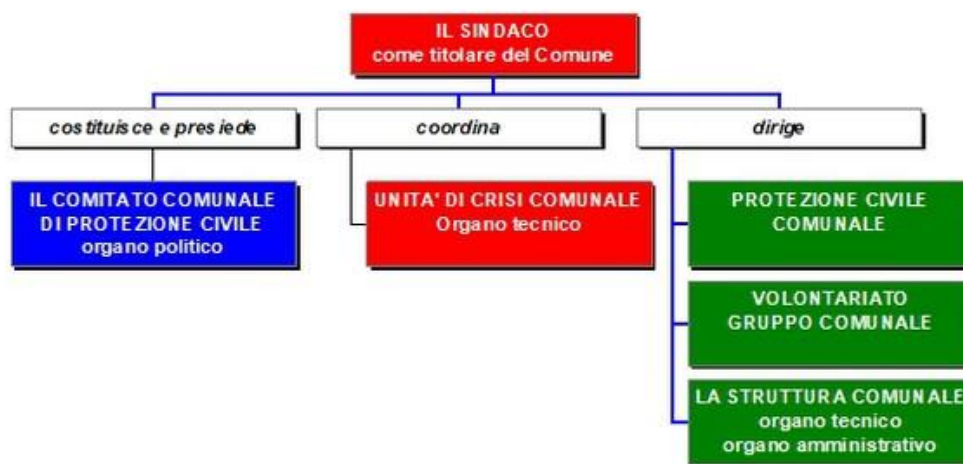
IL SINDACO
come titolare del Comune

costituisce e presiede

coordina

dirige

IL COMITATO COMUNALE
DI PROTEZIONE CIVILE
organo politico

UNITA' DI CRISI COMUNALE
Organo tecnico

PROTEZIONE CIVILE
COMUNALE

VOLONTARIATO
GRUPPO COMUNALE

LA STRUTTURA COMUNALE
organo tecnico
organo amministrativo